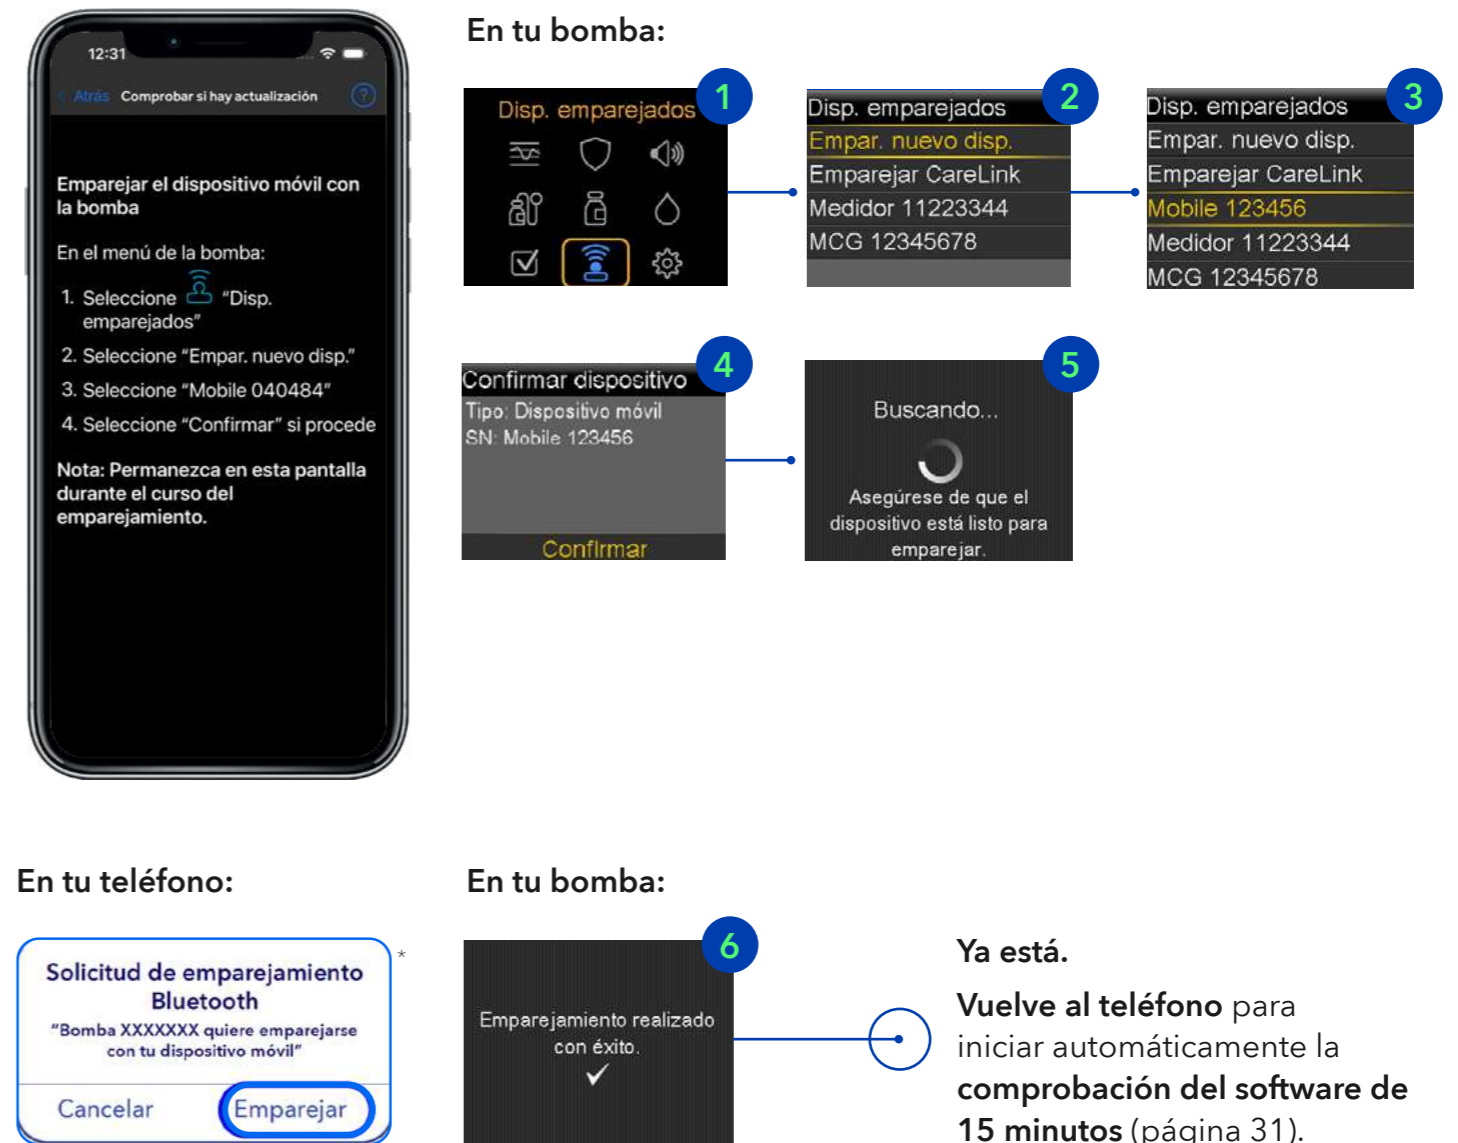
12:31

Atrás Comprobar si hay actualización

Emparejar el dispositivo móvil con la bomba

En el menú de la bomba:

1. Seleccione "Disp. emparejados"
2. Seleccione "Empar. nuevo disp."
3. Seleccione "Mobile 040484"
4. Seleccione "Confirmar" si procede

Nota: Permanezca en esta pantalla durante el curso del emparejamiento.

En tu bomba:

1
Disp. emparejados

2
Disp. emparejados
Empar. nuevo disp.
Emparejar CareLink
Medidor 11223344
MCG 12345678

3
Disp. emparejados
Empar. nuevo disp.
Emparejar CareLink
Mobile 123456
Medidor 11223344
MCG 12345678

4
Confirmar dispositivo
Tipo: Dispositivo móvil
SN: Mobile 123456
Confirmar

5
Buscando...
Asegúrese de que el dispositivo está listo para emparejar.

En tu teléfono:

Solicitud de emparejamiento Bluetooth
"Bomba XXXXXXX quiere emparejarse con tu dispositivo móvil"
Cancelar Emparejar

*

En tu bomba:

6
Emparejamiento realizado con éxito.
✓

Ya está.

Vuelve al teléfono para iniciar automáticamente la comprobación del software de 15 minutos (página 31).